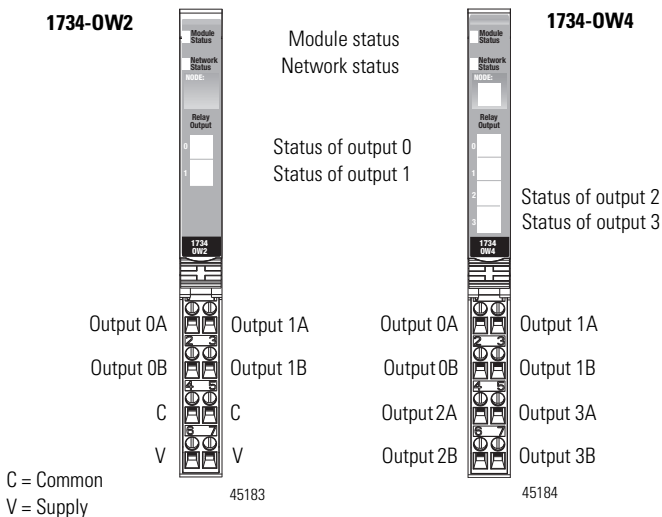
1734-OW2

Module Status
Network Status
NODE:
Relay Output
0
1
1734 OW2

Module status
Network status

Status of output 0
Status of output 1

0 1
2 3
4 5
6 7

Output 0A
Output 1A
Output 0B
Output 1B
C
C
V
V

C = Common
V = Supply

45183

1734-OW4

Module Status
Network Status
NODE:
Relay Output
0
1
2
3
1734 OW4

Status of output 2
Status of output 3

0 1
2 3
4 5
6 7

Output 0A
Output 1A
Output 0B
Output 1B
Output 2A
Output 3A
Output 2B
Output 3B

45184